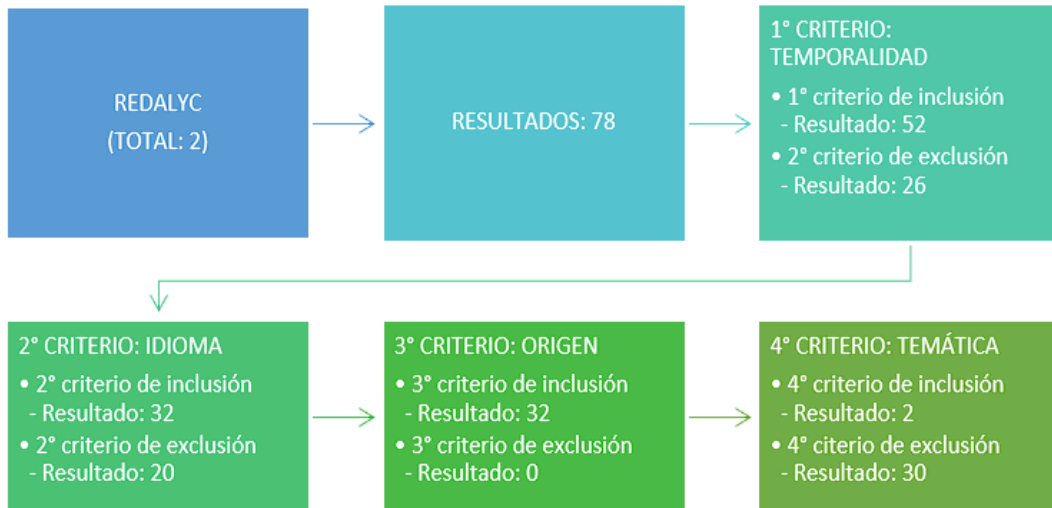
REDALYC
(TOTAL: 2)

RESULTADOS: 78

1° CRITERIO: TEMPORALIDAD
• 1° criterio de inclusión
- Resultado: 52
• 2° criterio de exclusión
- Resultado: 26

2° CRITERIO: IDIOMA
• 2° criterio de inclusión
- Resultado: 32
• 2° criterio de exclusión
- Resultado: 20

3° CRITERIO: ORIGEN
• 3° criterio de inclusión
- Resultado: 32
• 3° criterio de exclusión
- Resultado: 0

4° CRITERIO: TEMÁTICA
• 4° criterio de inclusión
- Resultado: 2
• 4° citerio de exclusión
- Resultado: 30